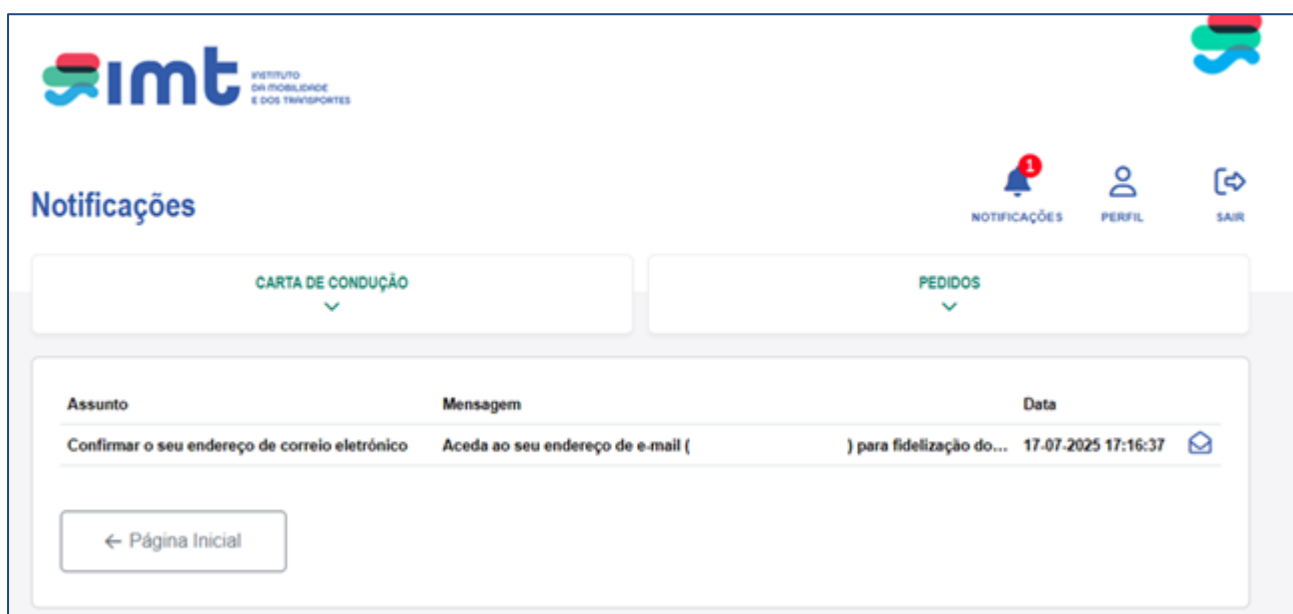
imt INSTITUTO DA MOBILIDADE E DOS TRANSPORTES

Notificações

1 NOTIFICAÇÕES PERFIL SAIR

CARTA DE CONDUÇÃO

PEDIDOS

| Assunto | Mensagem | Data |
|---|---|---|
| Confirmar o seu endereço de correio eletrónico | Aceda ao seu endereço de e-mail ( ) para fidelização do... | 17-07-2025 17:16:37 |

← Página Inicial